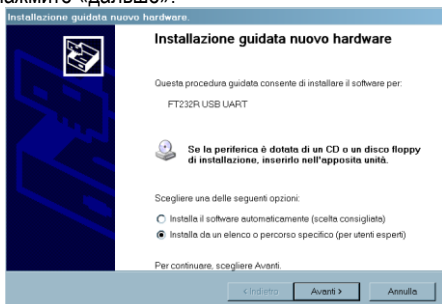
нажмите «дальше».

Installazione guidata nuovo hardware

Installazione guidata nuovo hardware

Questa procedura guidata consente di installare il software per:

FT232R USB UART

Se la periferica è dotata di un CD o un disco floppy di installazione, inserirlo nell'apposita unità.

Scegliere una delle seguenti opzioni:

Installa il software automaticamente (scelta consigliata)

Installa da un elenco o percorso specifico (per utenti esperti)

Per continuare, scegliere Avanti.

< Indietro | Avanti > | Annulla